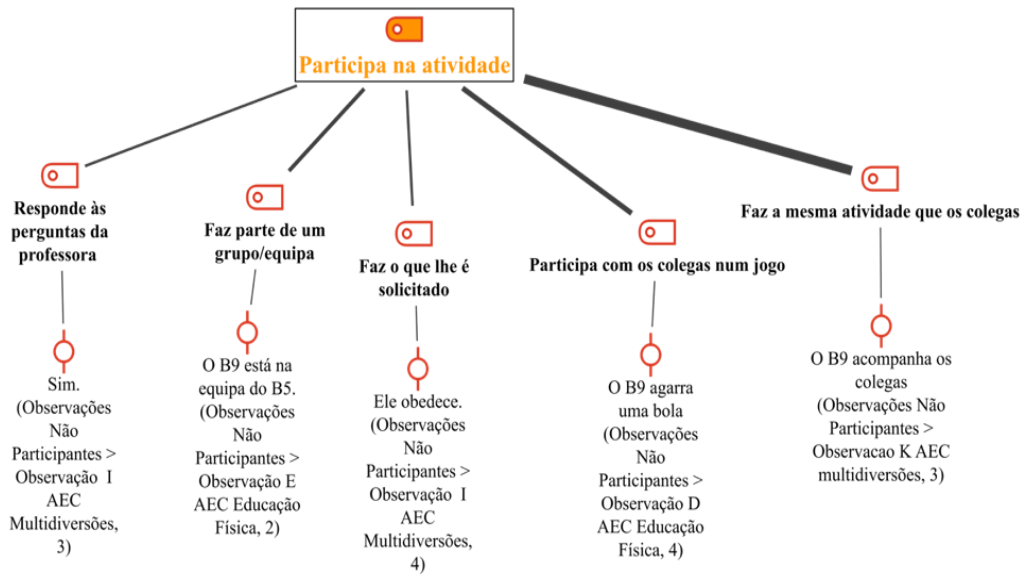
Participa na atividade

Responde às perguntas da professora

Sim. (Observações Não Participantes > Observação I AEC Multidiversões, 3)

Faz parte de um grupo/equipa

O B9 está na equipa do B5. (Observações Não Participantes > Observação E AEC Educação Física, 2)

Faz o que lhe é solicitado

Ele obedece. (Observações Não Participantes > Observação I AEC Multidiversões, 4)

Participa com os colegas num jogo

O B9 agarra uma bola (Observações Não Participantes > Observação D AEC Educação Física, 4)

Faz a mesma atividade que os colegas

O B9 acompanha os colegas (Observações Não Participantes > Observacao K AEC multidiversões, 3)